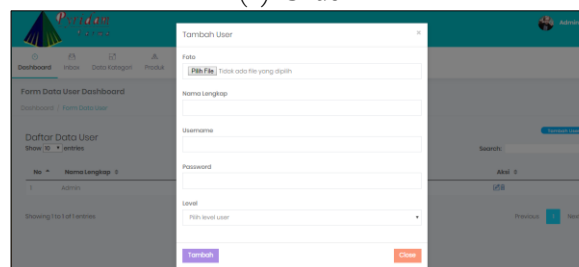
Admin

Dashboard Inbox Data Kategori Produk

Form Data User Dashboard

Dashboard / Form Data User

Daftar Data User

Show 10 entries

Tambah User

Search:

| No | Nama Lengkap | Aksi |
|---|---|---|
| 1 | Admin | |

Showing 1 to 1 of 1 entries

Previous 1 Next

Tambah User

×

Foto

Pilih File Tidak ada file yang dipilih

Nama Lengkap

Username

Password

Level

Pilih level user

Tambah

Close